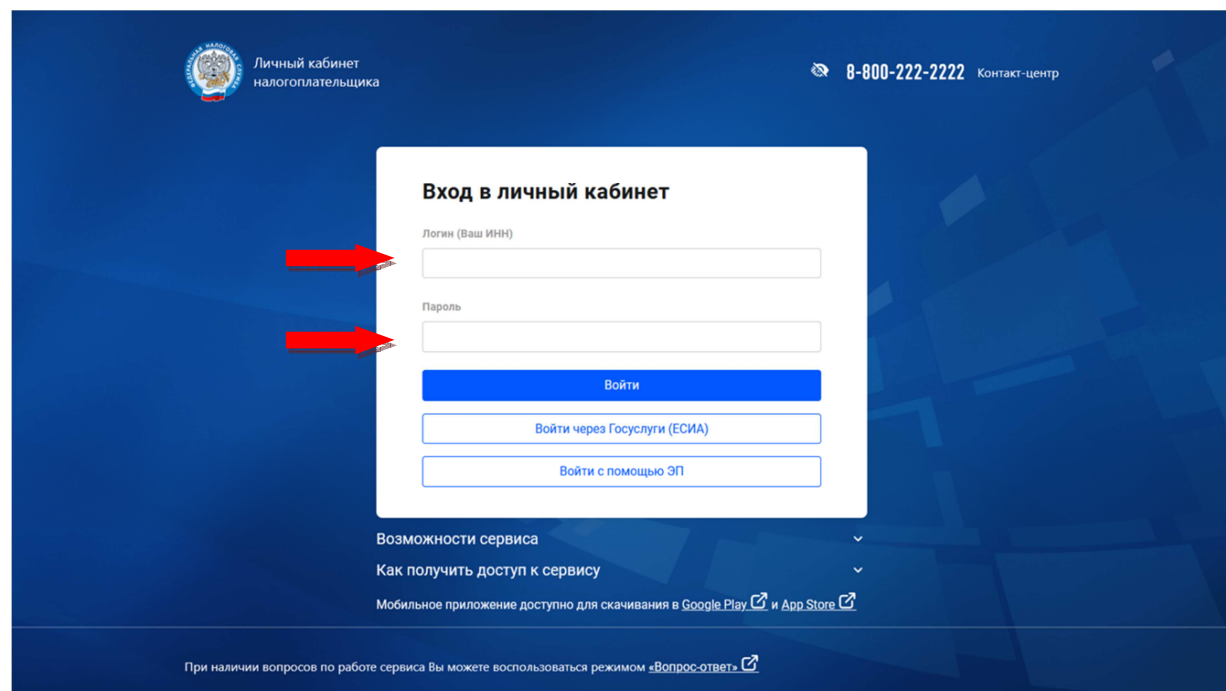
ФЕДЕРАЛЬНАЯ НАЛОГОВАЯ СЛУЖБА

Личный кабинет налогоплательщика

8-800-222-2222 Контакт-центр

Вход в личный кабинет

Логин (Ваш ИНН)

Пароль

Войти

Войти через Госуслуги (ЕСИА)

Войти с помощью ЭП

Возможности сервиса

Как получить доступ к сервису

Мобильное приложение доступно для скачивания в Google Play и App Store

При наличии вопросов по работе сервиса Вы можете воспользоваться режимом «Вопрос-ответ»